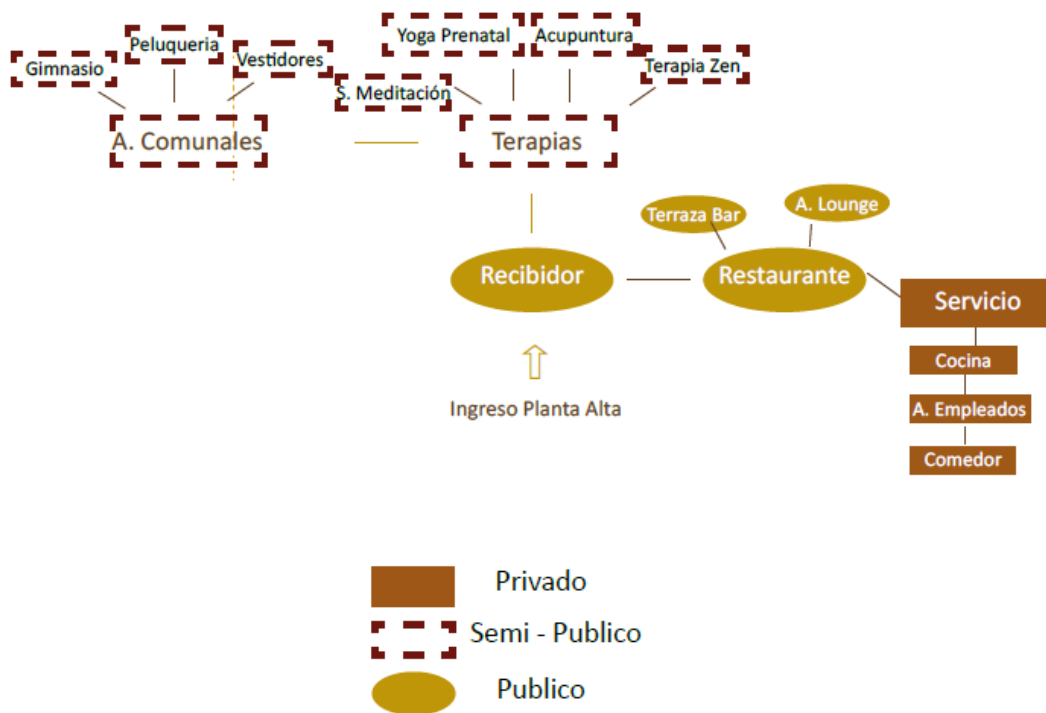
Gimnasio
Peluqueria
Vestidores
Yoga Prenatal
Acupuntura
Terapia Zen
S. Meditación
A. Comunales
Terapias
Terraza Bar
A. Lounge
Recibidor
Restaurante
Servicio
Cocina
A. Empleados
Comedor
Ingreso Planta Alta

Privado
Semi - Publico
Publico